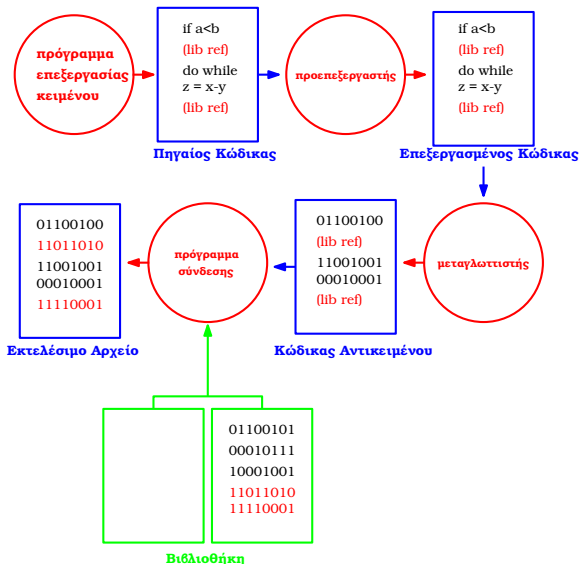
πρόγραμμα επεξεργασίας κειμένου

if a<b
(lib ref)
do while
z = x-y
(lib ref)

Πηγαίος Κώδικας

προεπεξεργαστής

if a<b
(lib ref)
do while
z = x-y
(lib ref)

Επεξεργασμένος Κώδικας

μεταγλωττιστής

01100100
(lib ref)
11001001
00010001
(lib ref)

Κώδικας Αντικειμένου

πρόγραμμα σύνδεσης

01100100
11011010
11001001
00010001
11110001

Εκτελέσιμο Αρχείο

01100101
00010111
10001001
11011010
11110001

Βιβλιοθήκη